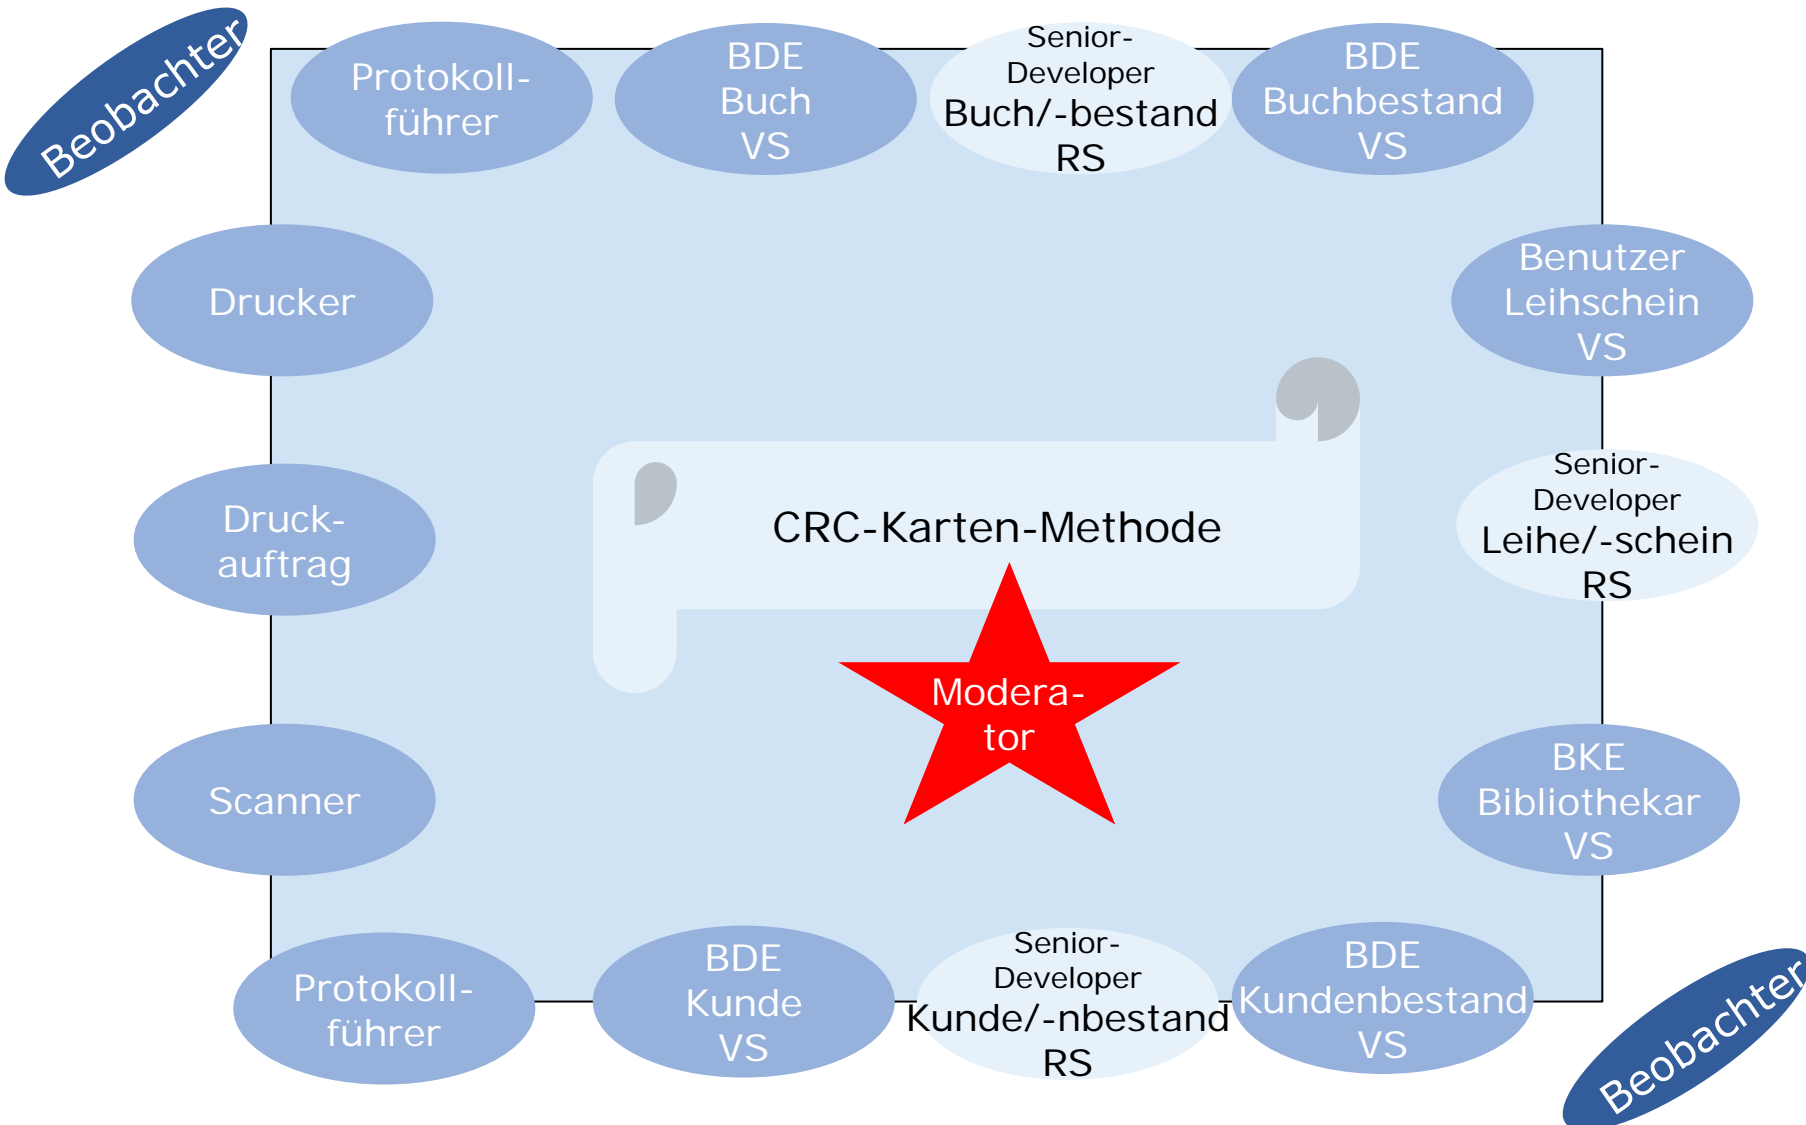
Beobachter

Protokoll-führer

BDE Buch VS

Senior-Developer Buch/-bestand RS

BDE Buchbestand VS

Drucker

Benutzer Leihschein VS

CRC-Karten-Methode

Senior-Developer Leihe/-schein RS

Druck-auftrag

Modera-tor

Scanner

BKE Bibliothekar VS

Protokoll-führer

BDE Kunde VS

Senior-Developer Kunde/-nbestand RS

BDE Kundenbestand VS

Beobachter